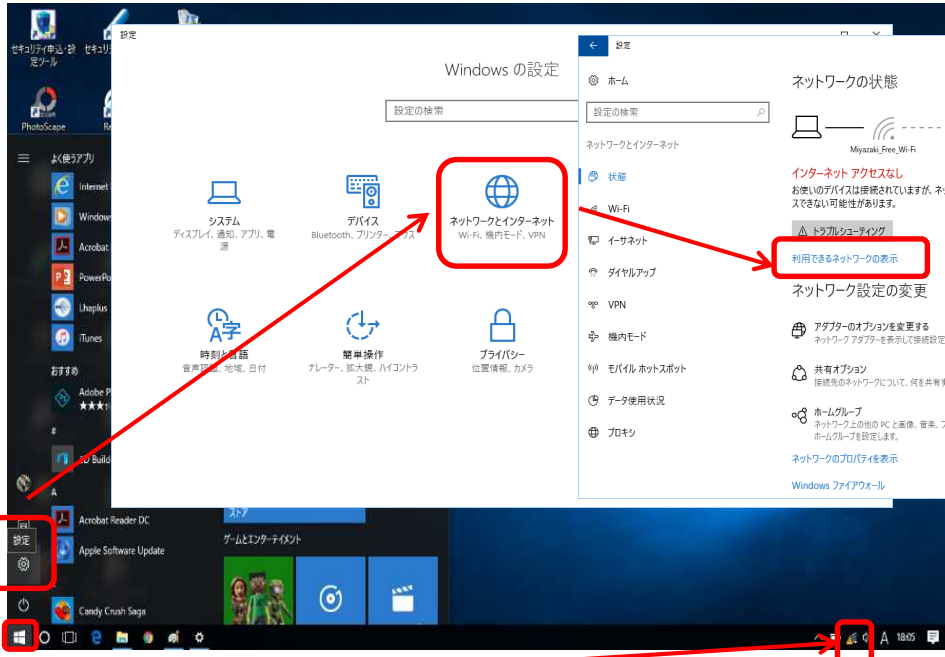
セキュリティ申込・設定ツール
セキュリ

PhotoScape
Re

設定

Windows の設定

設定の検索

システム
ディスプレイ、通知、アプリ、電源

デバイス
Bluetooth、プリンター、マウス

ネットワークとインターネット
Wi-Fi、機内モード、VPN

時刻と言語
音声認識、地域、日付

簡単操作
ナレーター、拡大鏡、ハイコントラスト

プライバシー
位置情報、カメラ

設定

ホーム

設定の検索

ネットワークとインターネット

状態
Wi-Fi
イーサネット
ダイヤルアップ
VPN
機内モード
モバイル ホットスポット
データ使用状況
プロキシ

ネットワークの状態

Miyazaki_Free_Wi-Fi

インターネット アクセスなし
お使いのデバイスは接続されていますが、ネ
スできない可能性があります。

トラブルシューティング

利用できるネットワークの表示

ネットワーク設定の変更

アダプターのオプションを変更する
ネットワーク アダプターを表示して接続設定

共有オプション
接続先のネットワークについて、何を共有す

ホームグループ
ネットワーク上の他の PC と画像、音楽、
ホームグループを設定します。

ネットワークのプロパティを表示

Windows ファイアウォール

よく使うアプリ
Internet
Windows
Acrobat
PowerPo
Lhaplus
iTunes
おすすめ
Adobe P
#
3D Build
A
Acrobat Reader DC
Apple Software Update
Candy Crush Saga

設定

ストア
ゲームとエンターテイメント

A 18:05